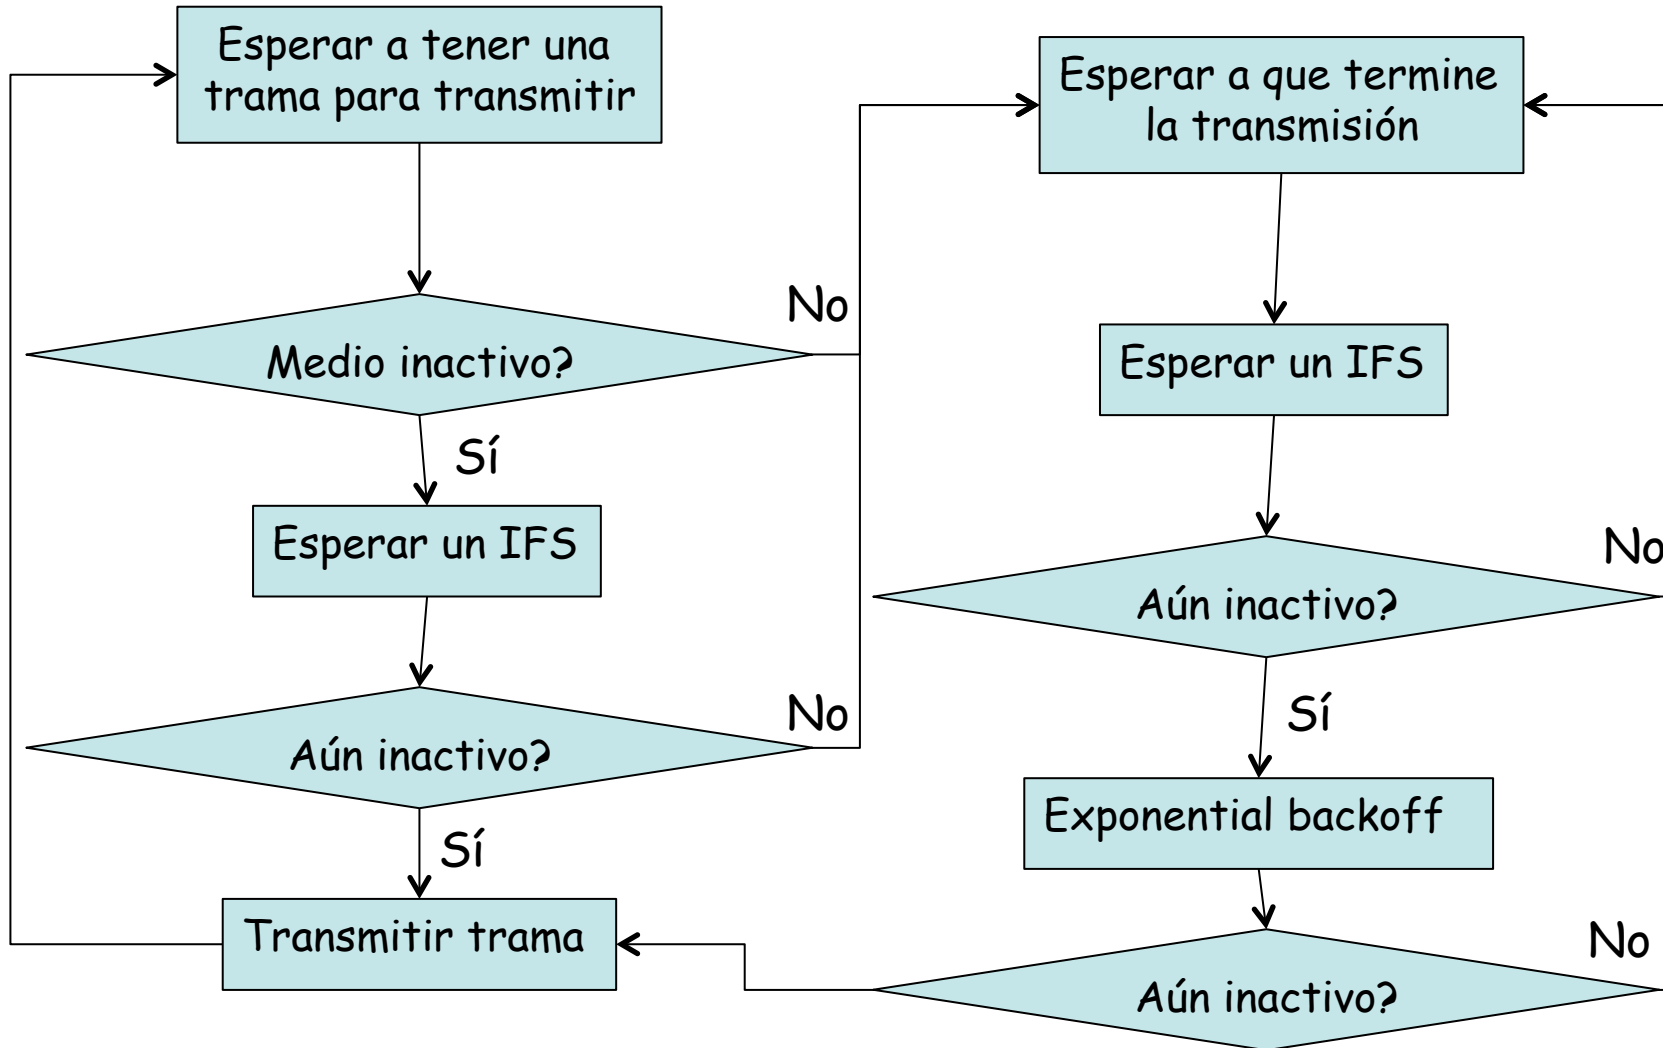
Esperar a tener una trama para transmitir

Medio inactivo?

No

Sí

Esperar un IFS

Aún inactivo?

No

Sí

Transmitir trama

Esperar a que termine la transmisión

Esperar un IFS

Aún inactivo?

No

Sí

Exponential backoff

Aún inactivo?

No